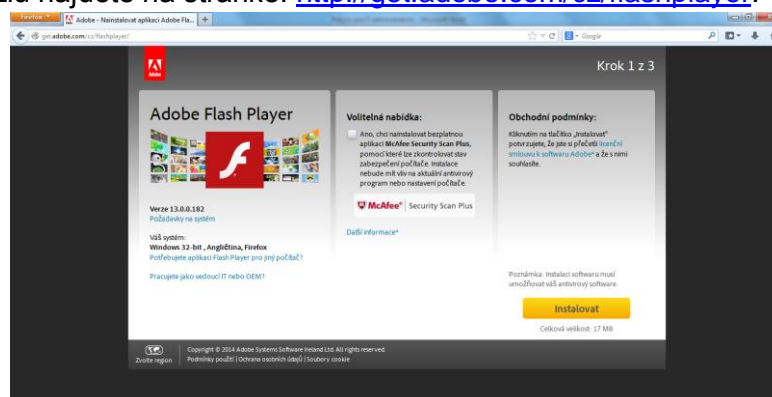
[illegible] najdete na stránce: http://get.adobe.com/cz/flashplayer/.

Firefox
Adobe - Nainstalovat aplikaci Adobe Fla...
get.adobe.com/cz/flashplayer/
Google

Adobe
Krok 1 z 3

Adobe Flash Player

Verze 13.0.0.182
Požadavky na systém

Váš systém:
Windows 32-bit , Angličtina, Firefox
Potřebujete aplikaci Flash Player pro jiný počítač?

Pracujete jako vedoucí IT nebo OEM?

Volitelná nabídka:

Ano, chci nainstalovat bezplatnou aplikaci McAfee Security Scan Plus, pomocí které lze zkontrolovat stav zabezpečení počítače. Instalace nebude mít vliv na aktuální antivirový program nebo nastavení počítače.

McAfee Security Scan Plus

Další informace

Obchodní podmínky:

Kliknutím na tlačítko „Instalovat" potvrzujete, že jste si přečetli licenční smlouvu k softwaru Adobe a že s nimi souhlasíte.

Poznámka: Instalaci softwaru musí umožňovat váš antivirový software.

Instalovat

Celková velikost: 17 MB

Zvolte region
Copyright © 2014 Adobe Systems Software Ireland Ltd. All rights reserved.
Podmínky použití | Ochrana osobních údajů | Soubory cookie